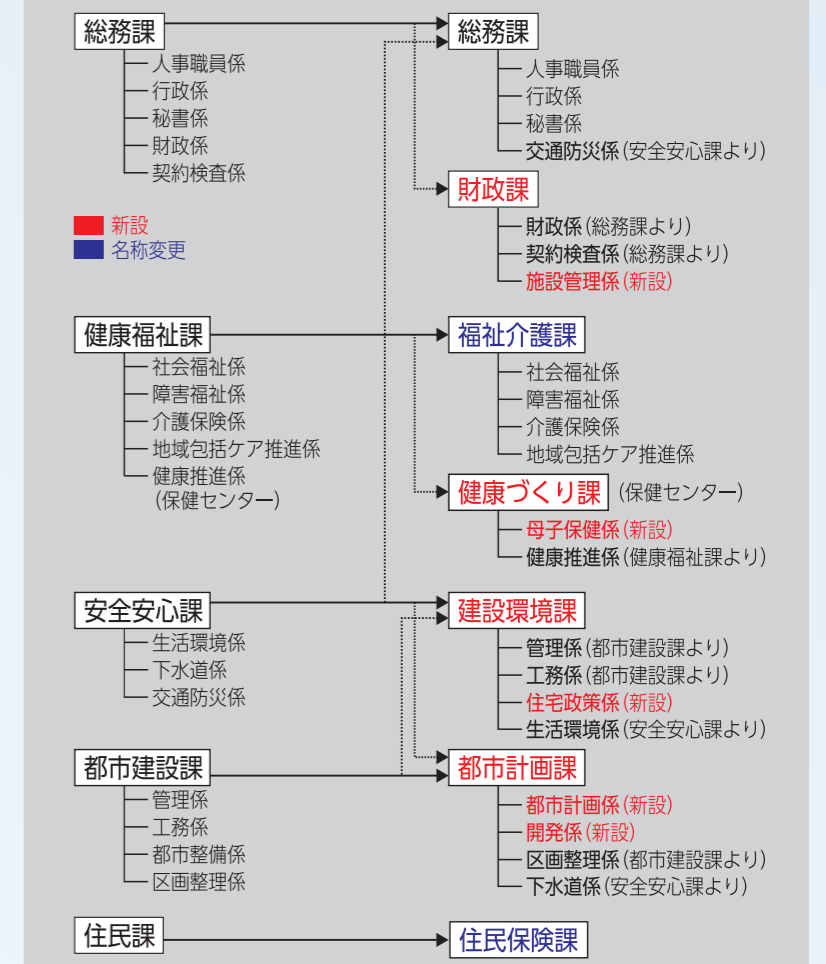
総務課
人事職員係
行政係
秘書係
財政係
契約検査係

新設
名称変更

健康福祉課
社会福祉係
障害福祉係
介護保険係
地域包括ケア推進係
健康推進係
(保健センター)

安全安心課
生活環境係
下水道係
交通防災係

都市建設課
管理係
工務係
都市整備係
区画整理係

住民課

総務課
人事職員係
行政係
秘書係
交通防災係(安全安心課より)

財政課
財政係(総務課より)
契約検査係(総務課より)
施設管理係(新設)

福祉介護課
社会福祉係
障害福祉係
介護保険係
地域包括ケア推進係

健康づくり課 (保健センター)
母子保健係(新設)
健康推進係(健康福祉課より)

建設環境課
管理係(都市建設課より)
工務係(都市建設課より)
住宅政策係(新設)
生活環境係(安全安心課より)

都市計画課
都市計画係(新設)
開発係(新設)
区画整理係(都市建設課より)
下水道係(安全安心課より)

住民保険課